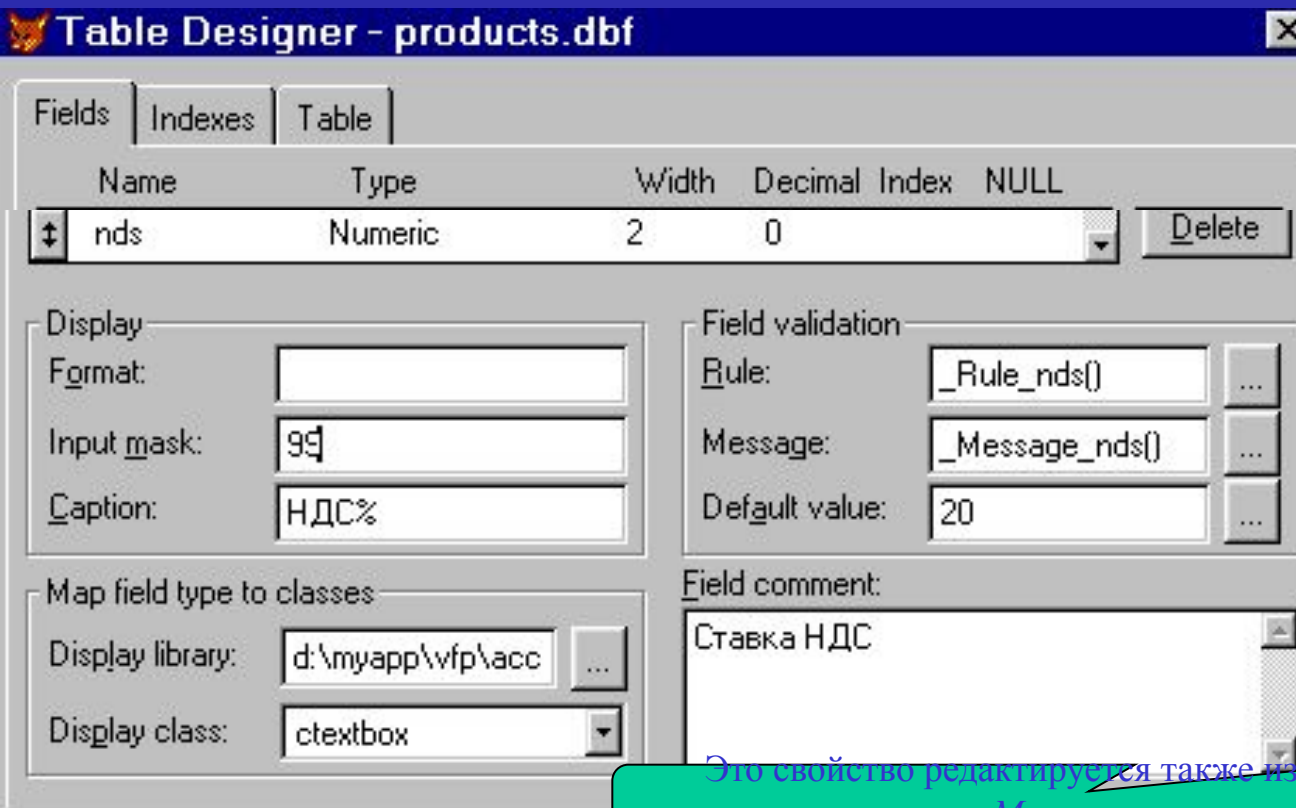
Table Designer - products.dbf

Fields | Indexes | Table

| Name | Type | Width | Decimal | Index | NULL |
|---|---|---|---|---|---|
| nds | Numeric | 2 | 0 | | |

Delete

Display
Format:
Input mask: 99
Caption: НДС%

Field validation
Rule: _Rule_nds()
Message: _Message_nds()
Default value: 20

Map field type to classes
Display library: d:\myapp\vfp\acc
Display class: ctextbox

Field comment:
Ставка НДС

Это свойство редактируется также из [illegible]